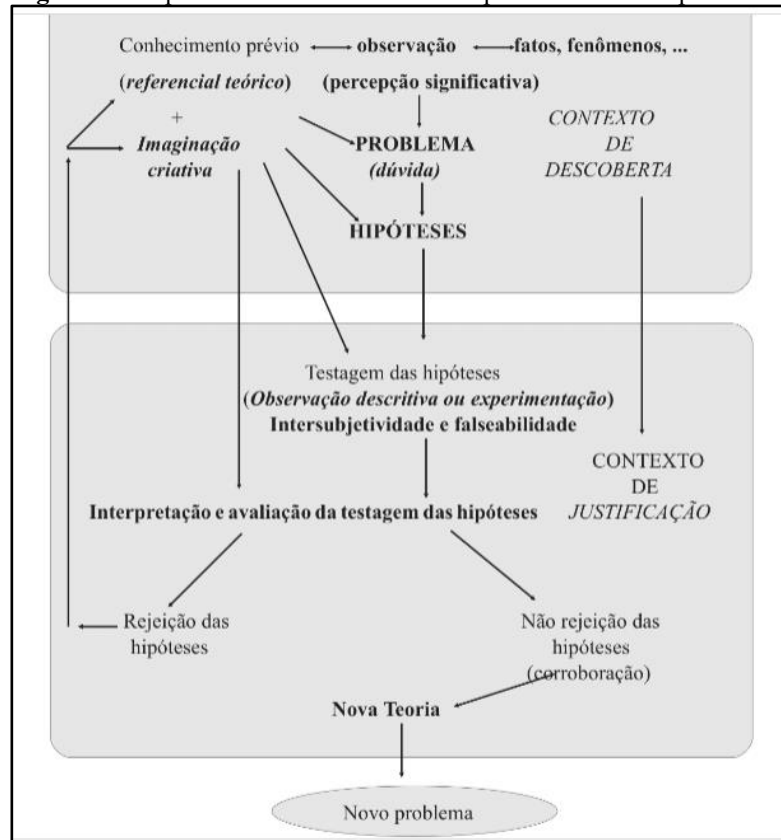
Conhecimento prévio observação fatos, fenômenos, ...

(referencial teórico) (percepção significativa)

+

Imaginação criativa

PROBLEMA (dúvida)

CONTEXTO DE DESCOBERTA

HIPÓTESES

Testagem das hipóteses (Observação descritiva ou experimentação) Intersubjetividade e falseabilidade

CONTEXTO DE JUSTIFICAÇÃO

Interpretação e avaliação da testagem das hipóteses

Rejeição das hipóteses

Não rejeição das hipóteses (corroboração)

Nova Teoria

Novo problema